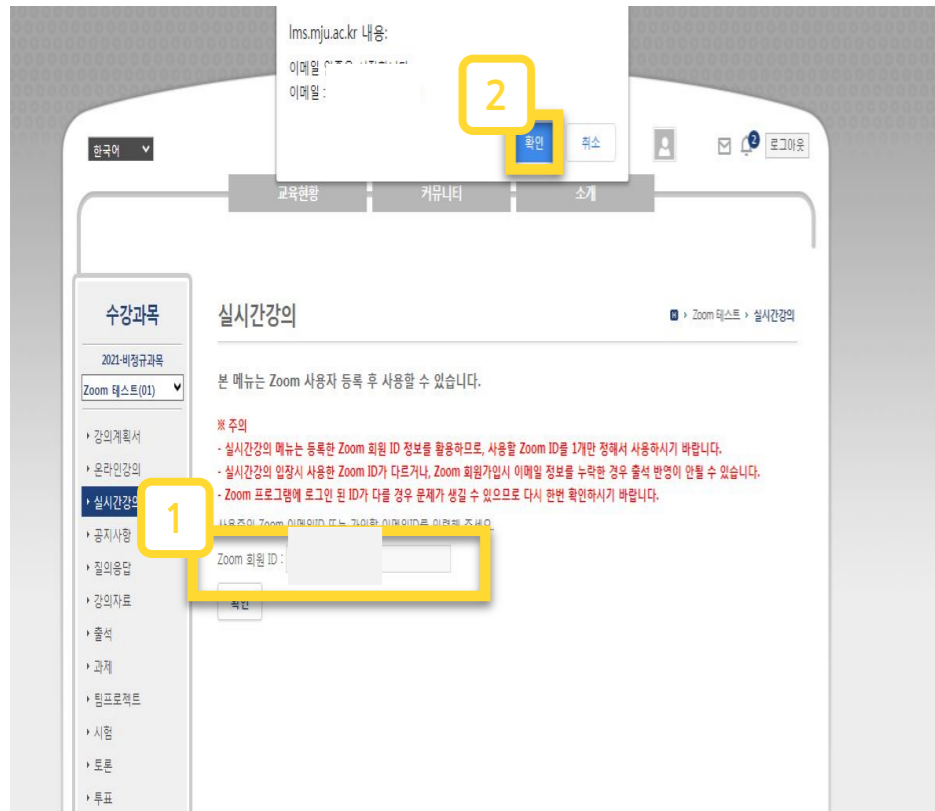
lms.mju.ac.kr 내용:

이메일 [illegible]
이메일 :

2

확인 취소

한국어

2 로그아웃

교육현황 커뮤니티 소개

수강과목

2021-비정규과목

Zoom 테스트(01)

› 강의계획서
› 온라인강의
› 실시간강의
› 공지사항
› 질의응답
› 강의자료
› 출석
› 과제
› 팀프로젝트
› 시험
› 토론
› 투표

실시간강의

› Zoom 테스트 › 실시간강의

본 메뉴는 Zoom 사용자 등록 후 사용할 수 있습니다.

※ 주의
- 실시간강의 메뉴는 등록한 Zoom 회원 ID 정보를 활용하므로, 사용할 Zoom ID를 1개만 정해서 사용하시기 바랍니다.
- 실시간강의 입장시 사용한 Zoom ID가 다르거나, Zoom 회원가입시 이메일 정보를 누락한 경우 출석 반영이 안될 수 있습니다.
- Zoom 프로그램에 로그인 된 ID가 다를 경우 문제가 생길 수 있으므로 다시 한번 확인하시기 바랍니다.

1

사용중인 Zoom 이메일ID 또는 가입할 이메일ID를 입력해 주세요.

Zoom 회원 ID :

확인